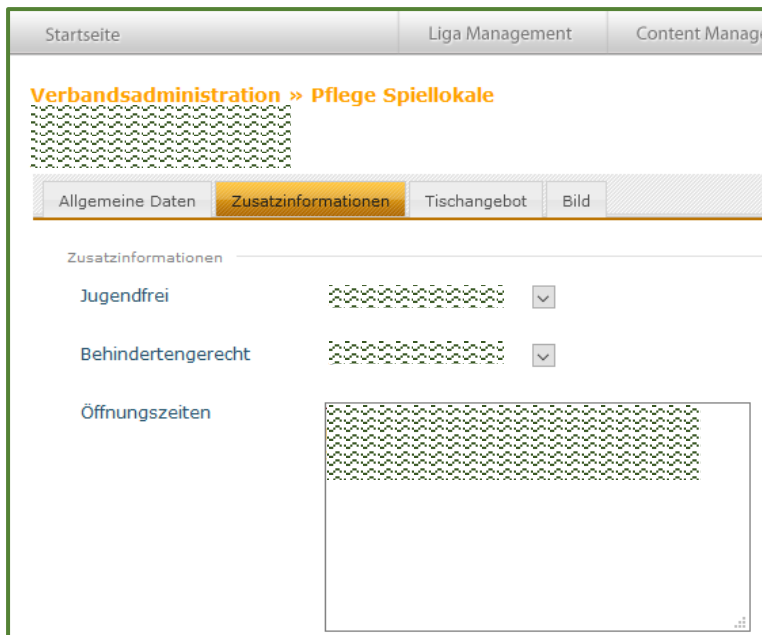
Startseite | Liga Management | Content Manage

Verbandsadministration » Pflege Spiellokale
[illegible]

Allgemeine Daten | Zusatzinformationen | Tischangebot | Bild

Zusatzinformationen

Jugendfrei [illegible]

Behindertengerecht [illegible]

Öffnungszeiten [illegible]